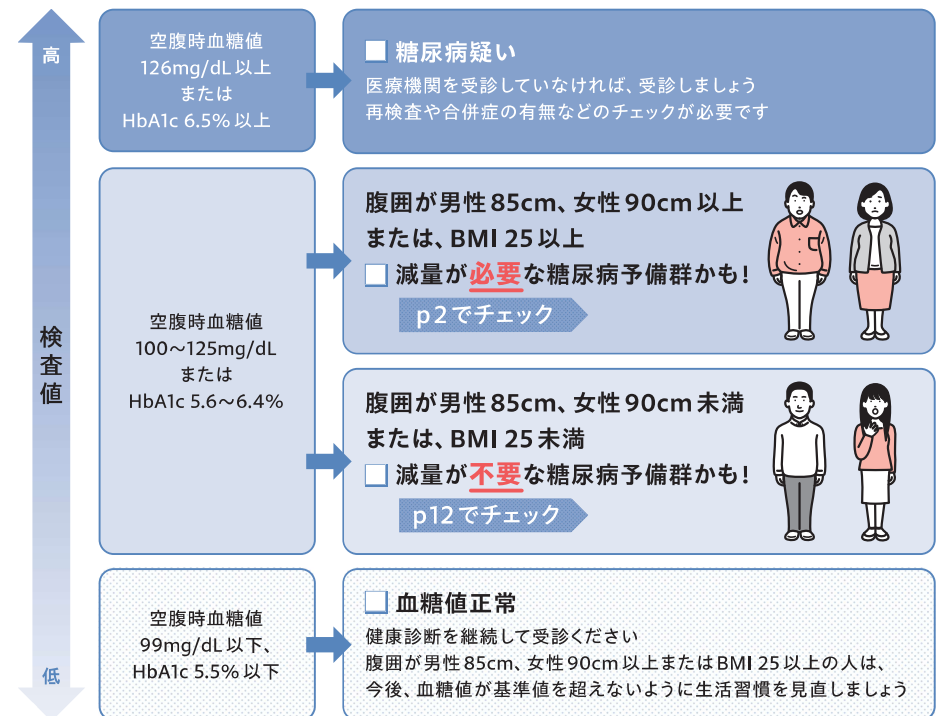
高

検査値

低

空腹時血糖値
126mg/dL 以上
または
HbA1c 6.5% 以上

☐ 糖尿病疑い
医療機関を受診していなければ、受診しましょう
再検査や合併症の有無などのチェックが必要です

空腹時血糖値
100～125mg/dL
または
HbA1c 5.6～6.4%

腹囲が男性 85cm、女性 90cm 以上
または、BMI 25 以上
☐ 減量が必要な糖尿病予備群かも！
p2 でチェック

腹囲が男性 85cm、女性 90cm 未満
または、BMI 25 未満
☐ 減量が不要な糖尿病予備群かも！
p12 でチェック

空腹時血糖値
99mg/dL 以下、
HbA1c 5.5% 以下

☐ 血糖値正常
健康診断を継続して受診ください
腹囲が男性 85cm、女性 90cm 以上または BMI 25 以上の人は、
今後、血糖値が基準値を超えないように生活習慣を見直しましょう